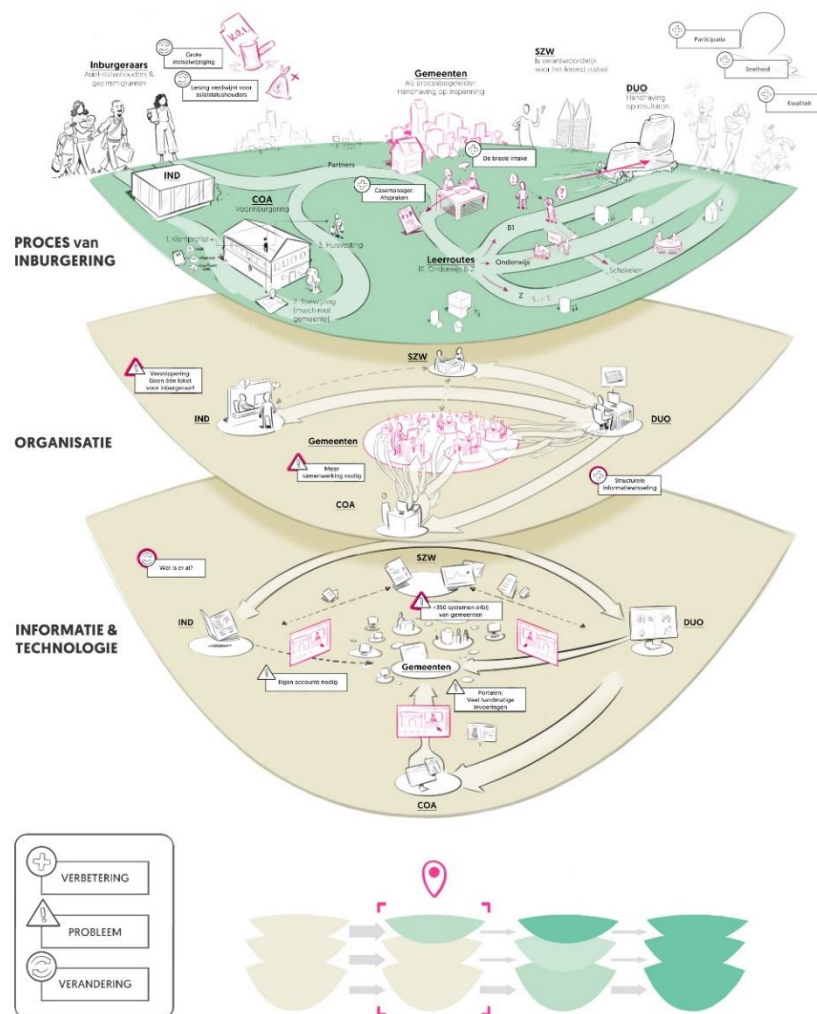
Inburgeraars
Asielstatushouders & gezinsmigranten

Grote statusbevestiging

Lening verdwijnt voor asielstatushouders

Gemeenten
Als procesbegeleider
Handhaving op inspanning

SZW
Is verantwoordelijk voor het (wettelijk) stelsel

DUO
Handhaving op resultaten

Participatie

Snelheid

Kwaliteit

IND

Partners

COA
Voorinburgering

De brede intake

Casemanager Afspraken

1. Klantprofiel

3. Huisvesting

2. Toewijzing (match met gemeente)

B1

Leerroutes
B1, Onderwijs & Z

Onderwijs

Schakelen

Z

PROCES van INBURGERING

Versnippering
Geen één loket voor inburgeraar

SZW

IND

DUO

Gemeenten

Meer samenwerking nodig

Structurele informatievoorziening

COA

ORGANISATIE

Wat is er al?

SZW

>350 systemen erbij van gemeenten

IND

DUO

INFORMATIE & TECHNOLOGIE

Eigen accounts nodig

Gemeenten

Portalen
Veel handmatige invoer

COA

VERBETERING

PROBLEEM

VERANDERING